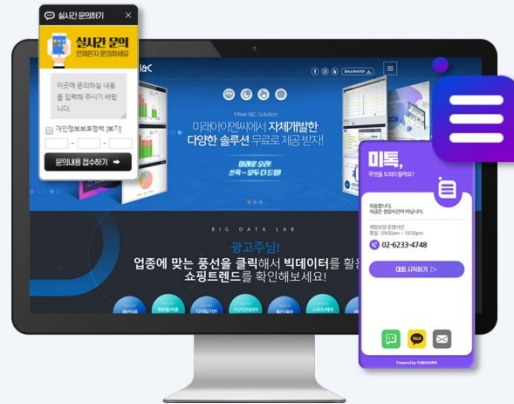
실시간 문의하기 ×

실시간 문의
언제든지 문의하세요!

이곳에 문의하실 내용을 입력해 주시기 바랍니다.

개인정보보호정책 [보기]

- -

문의내용 접수하기 →

Mirae I&C Solution

미래아이엔씨에서 자체개발한
다양한 솔루션 무료로 제공받자!

BIG DATA LAB

광고주님!
업종에 맞는 풍선을 클릭해서 빅데이터를 활용
쇼핑트렌드를 확인해보세요!

미톡,
무엇을 도와드릴까요?

02-6233-4748

대화 시작하기 ▷

TALK

Powered by 미래아이엔씨